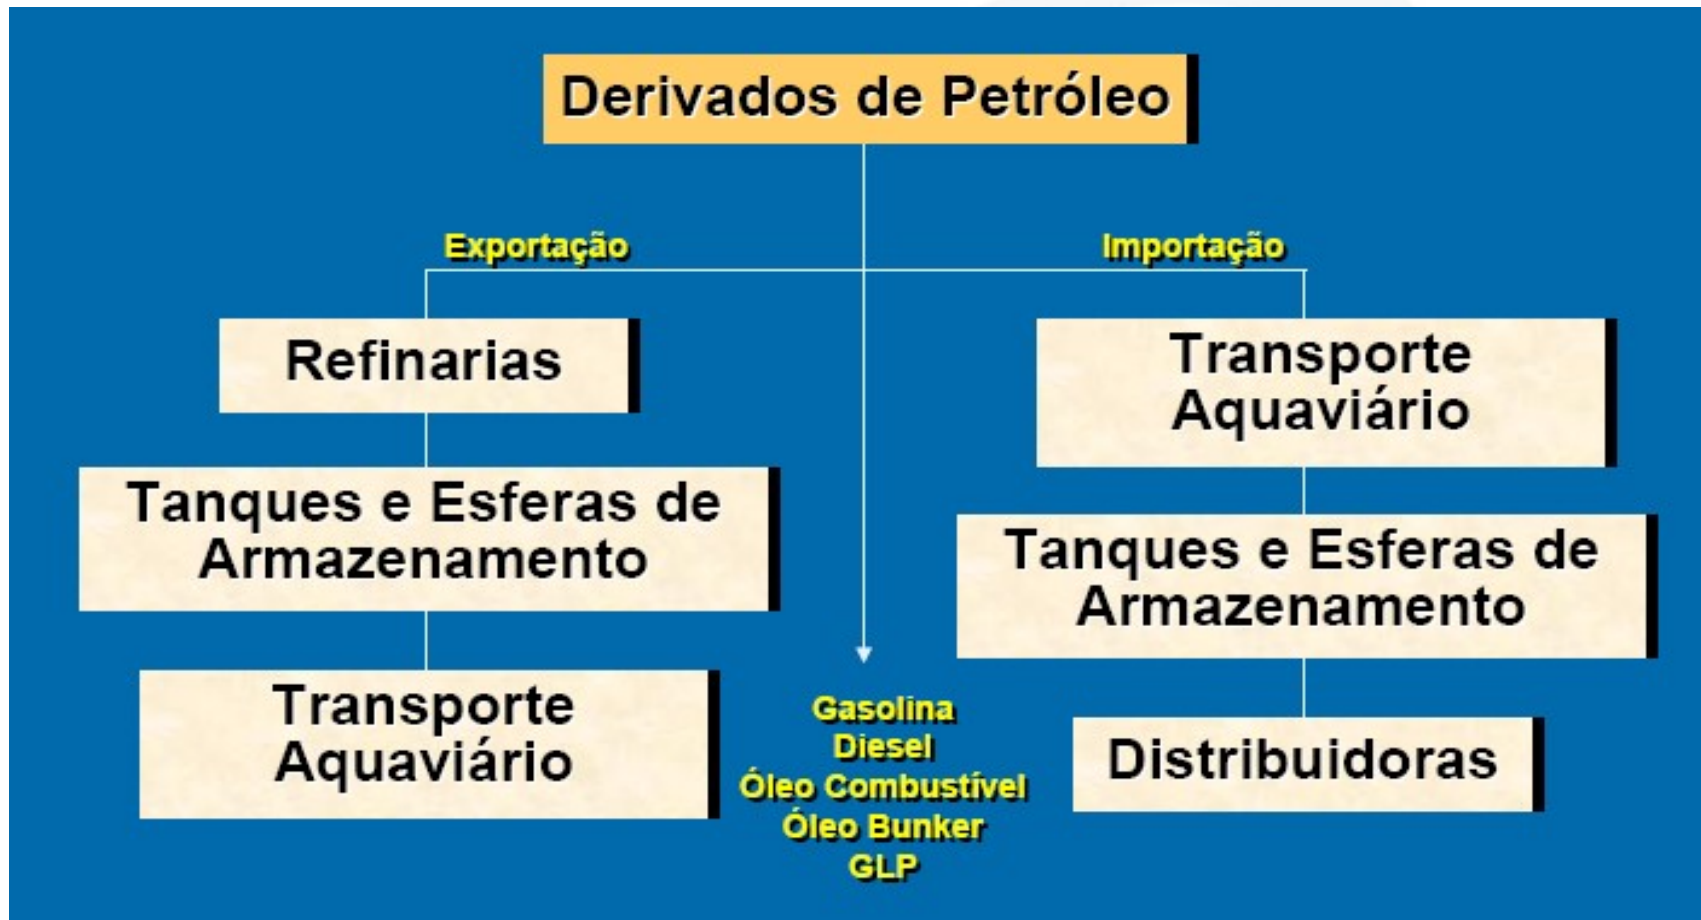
Derivados de Petróleo

Exportação

Refinarias

Tanques e Esferas de Armazenamento

Transporte Aquaviário

Importação

Transporte Aquaviário

Tanques e Esferas de Armazenamento

Distribuidoras

Gasolina
Diesel
Óleo Combustível
Óleo Bunker
GLP